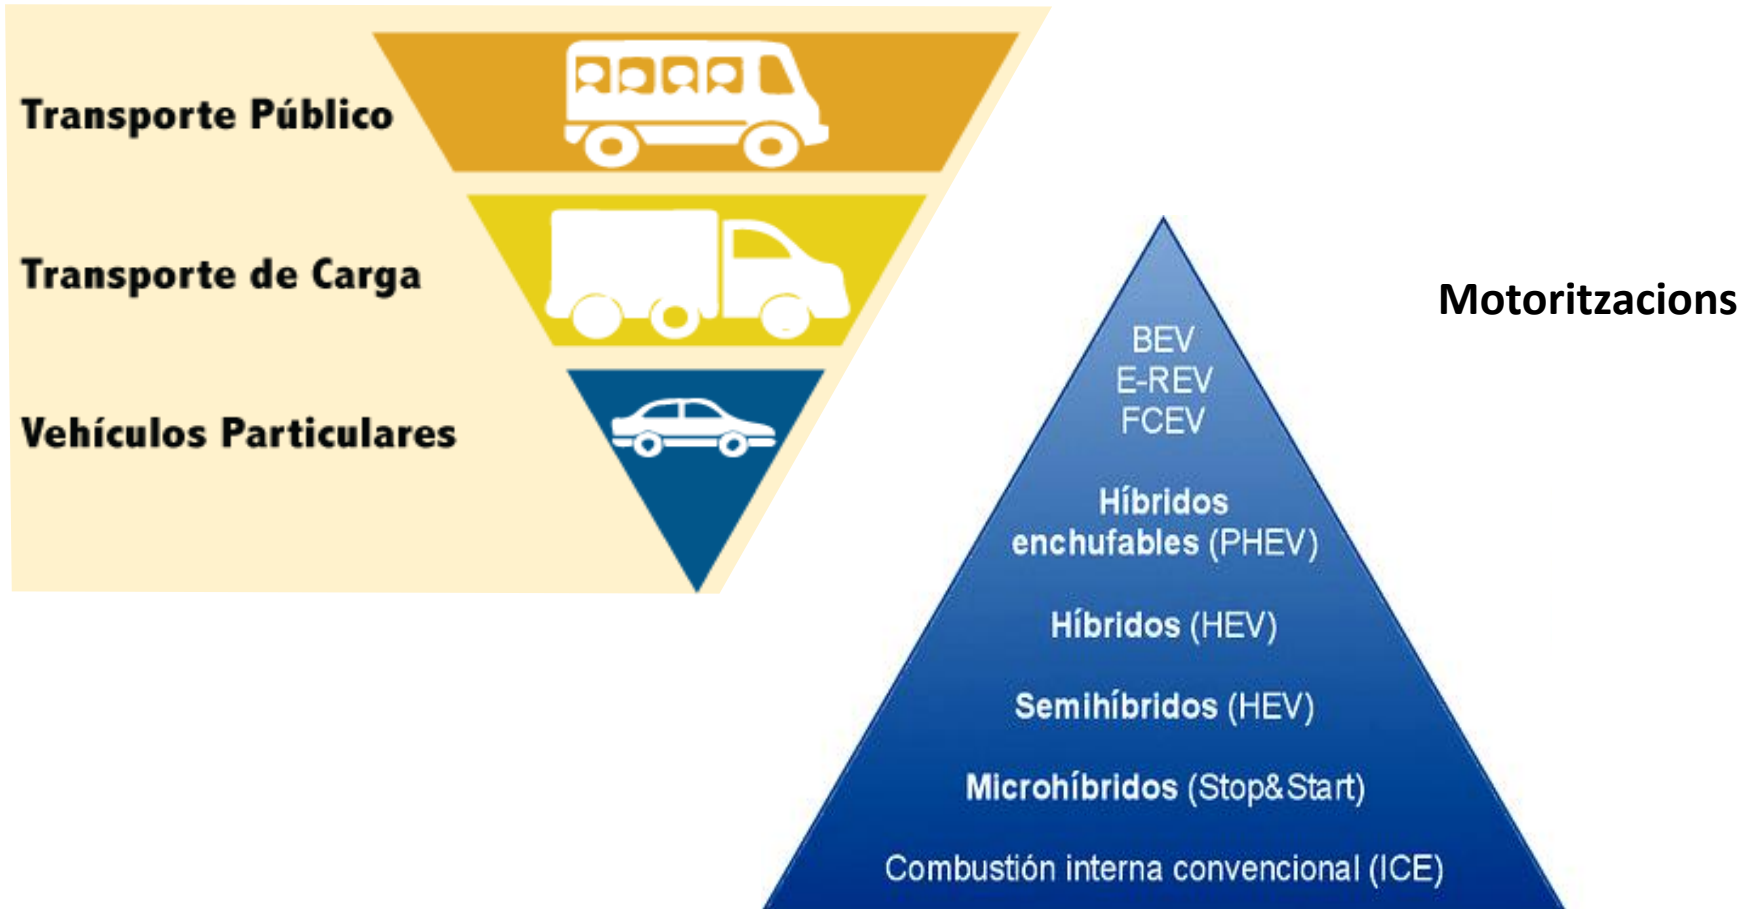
Transporte Público

Transporte de Carga

Vehículos Particulares

Motoritzacions

BEV
E-REV
FCEV

Híbridos enchufables (PHEV)

Híbridos (HEV)

Semihíbridos (HEV)

Microhíbridos (Stop&Start)

Combustión interna convencional (ICE)